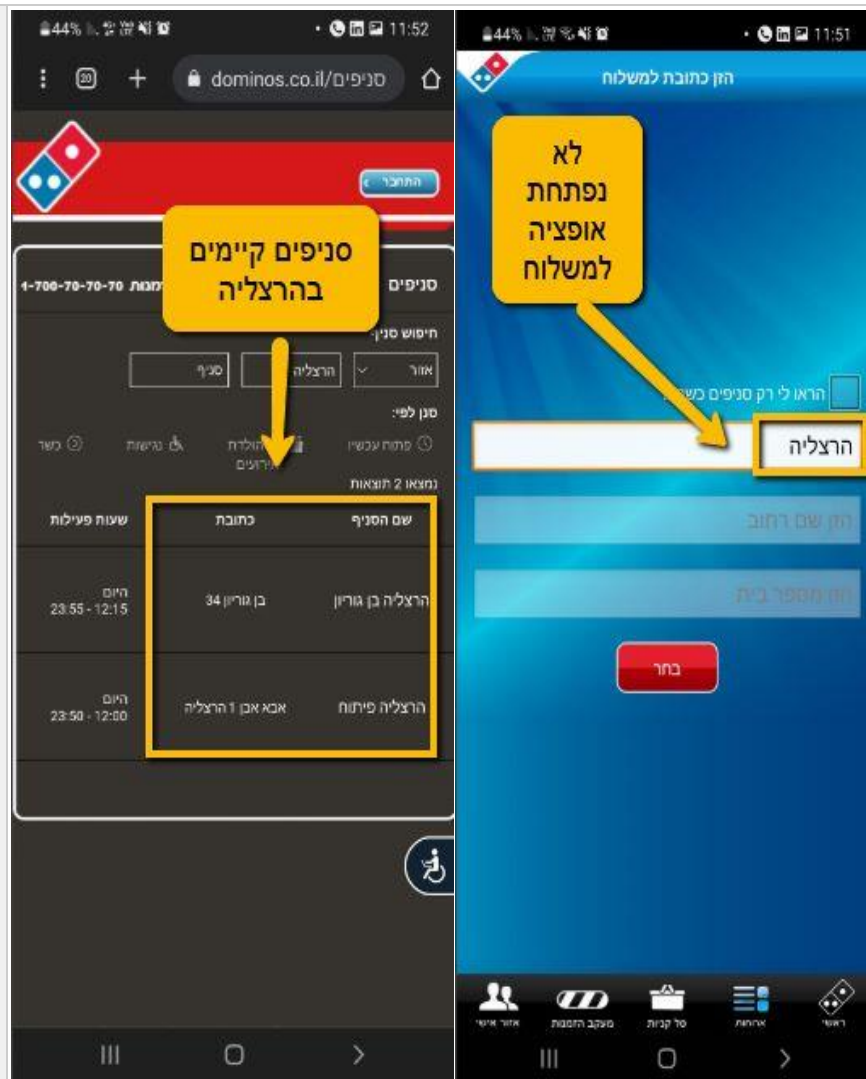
44% 11:52

20 dominos.co.il/סניפים

התחבר

סניפים קיימים בהרצליה

סניפים הזמנות 1-700-70-70-70

חיפוש סניף:

אזור | הרצליה | סניף

סנן לפי:

פתוח עכשיו | יום הולדת אירועים | נגישות | כשר

נמצאו 2 תוצאות

| שם הסניף | כתובת | שעות פעילות |
|---|---|---|
| הרצליה בן גוריון | בן גוריון 34 | היום 12:15 - 23:55 |
| הרצליה פיתוח | אבא אבן 1 הרצליה | היום 12:00 - 23:50 |

44% 11:51

הזן כתובת למשלוח

לא נפתחת אופציה למשלוח

הראו לי רק סניפים כש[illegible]

הרצליה

הזן שם רחוב

הזן מספר בית

בחר

ראשי | ארוחות | סל קניות | מעקב הזמנות | אזור אישי